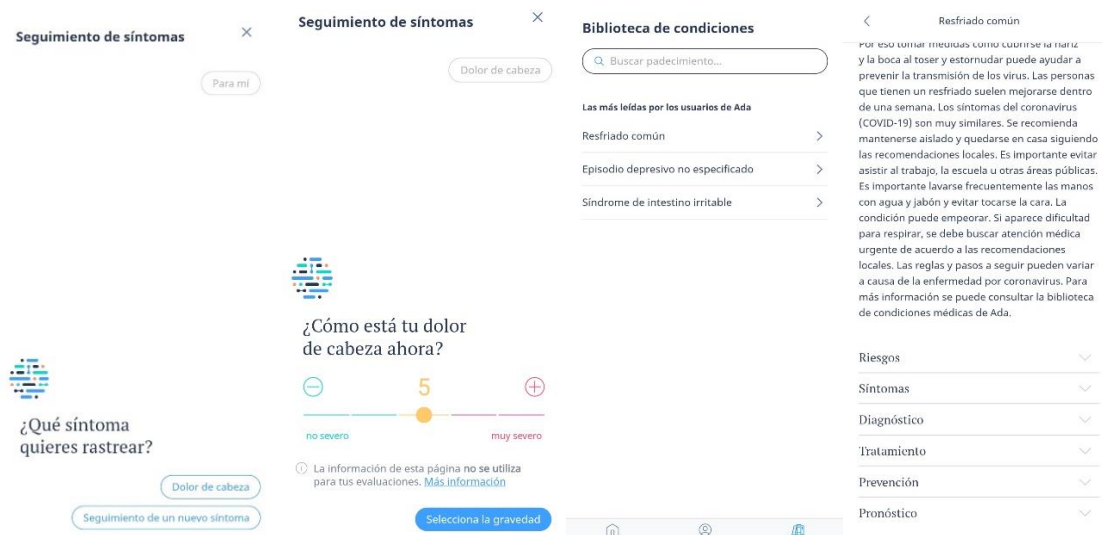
Seguimiento de síntomas

Para mí

¿Qué síntoma quieres rastrear?

Dolor de cabeza

Seguimiento de un nuevo síntoma

Seguimiento de síntomas

Dolor de cabeza

¿Cómo está tu dolor de cabeza ahora?

5

no severo

muy severo

La información de esta página no se utiliza para tus evaluaciones. Más información

Selecciona la gravedad

Biblioteca de condiciones

Buscar padecimiento...

Las más leídas por los usuarios de Ada

Resfriado común

Episodio depresivo no especificado

Síndrome de intestino irritable

Resfriado común

Por eso tomar medidas como cubrirse la nariz y la boca al toser y estornudar puede ayudar a prevenir la transmisión de los virus. Las personas que tienen un resfriado suelen mejorarse dentro de una semana. Los síntomas del coronavirus (COVID-19) son muy similares. Se recomienda mantenerse aislado y quedarse en casa siguiendo las recomendaciones locales. Es importante evitar asistir al trabajo, la escuela u otras áreas públicas. Es importante lavarse frecuentemente las manos con agua y jabón y evitar tocarse la cara. La condición puede empeorar. Si aparece dificultad para respirar, se debe buscar atención médica urgente de acuerdo a las recomendaciones locales. Las reglas y pasos a seguir pueden variar a causa de la enfermedad por coronavirus. Para más información se puede consultar la biblioteca de condiciones médicas de Ada.

Riesgos

Síntomas

Diagnóstico

Tratamiento

Prevención

Pronóstico